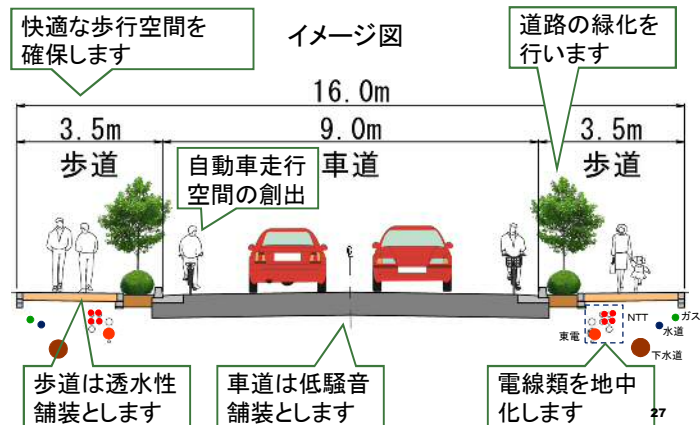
快適な歩行空間を確保します

イメージ図

道路の緑化を行います

16.0m

3.5m

9.0m

3.5m

歩道

車道

歩道

自動車走行空間の創出

NTT

ガス

水道

東電

下水道

歩道は透水性舗装とします

車道は低騒音舗装とします

電線類を地中化します

27